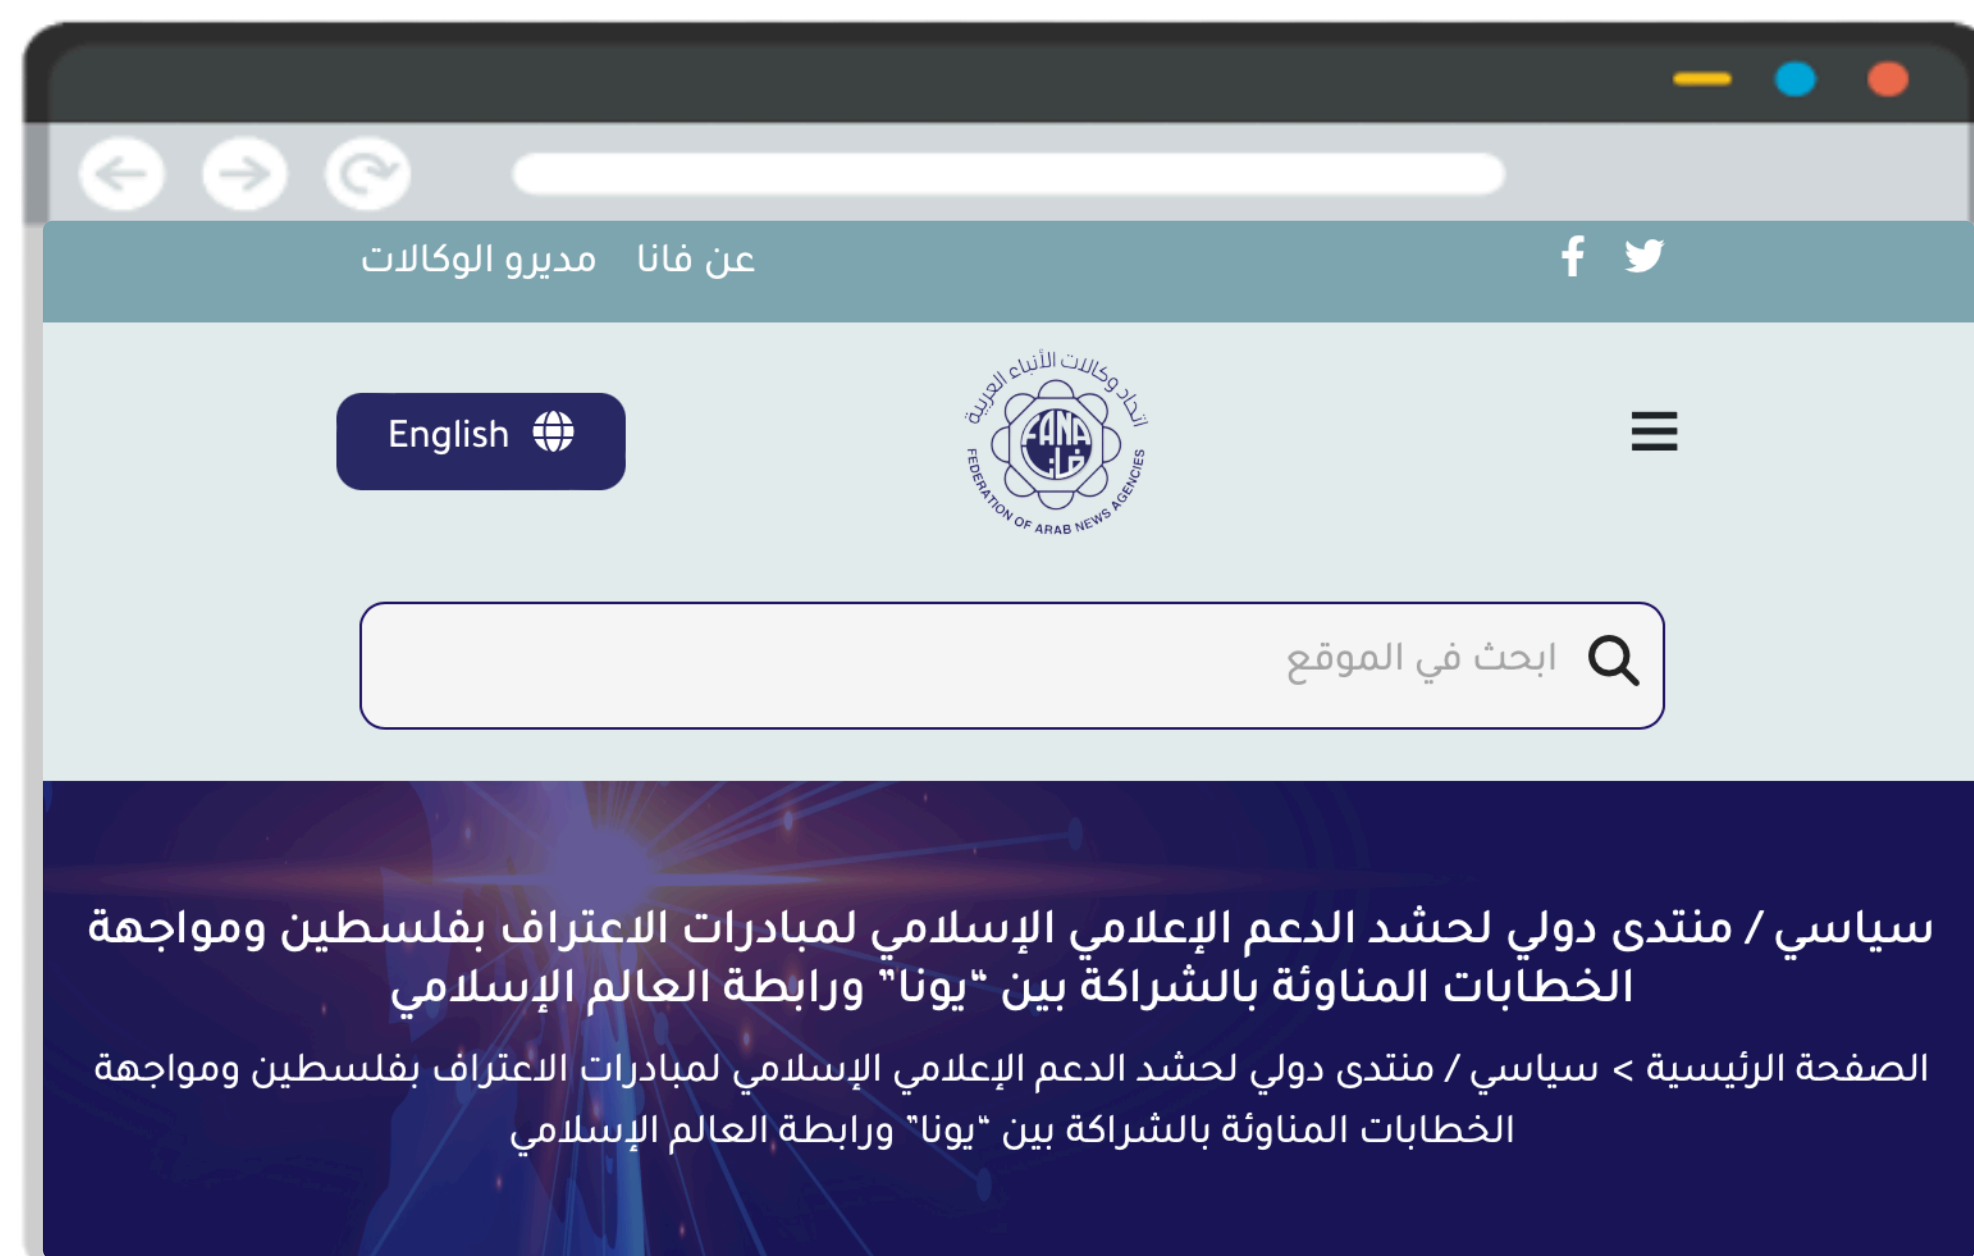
عن فانا مديرو الوكالات

English

اتحاد وكالات الأنباء العربية
FANA فانا
FEDERATION OF ARAB NEWS AGENCIES

ابحث في الموقع

سياسي / منتدى دولي لحشد الدعم الإعلامي الإسلامي لمبادرات الاعتراف بفلسطين ومواجهة الخطابات المناوئة بالشراكة بين "يونا" ورابطة العالم الإسلامي

الصفحة الرئيسية > سياسي / منتدى دولي لحشد الدعم الإعلامي الإسلامي لمبادرات الاعتراف بفلسطين ومواجهة الخطابات المناوئة بالشراكة بين "يونا" ورابطة العالم الإسلامي